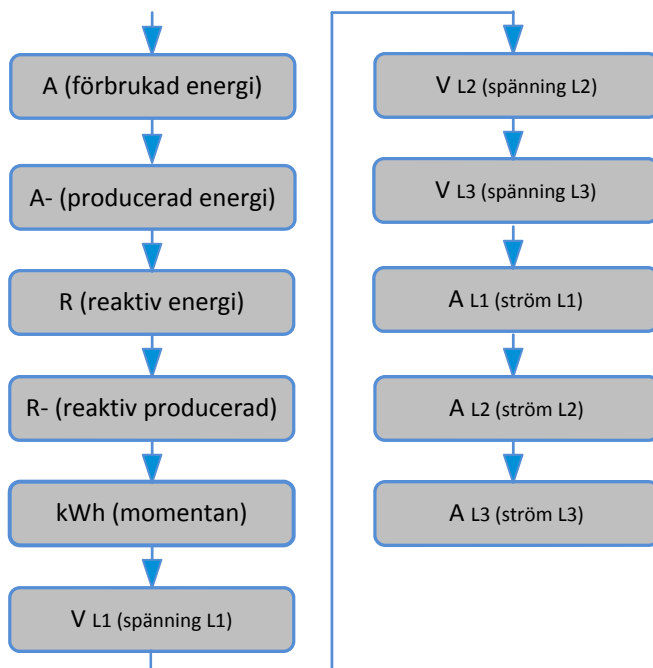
A (förbrukad energi)

A- (producerad energi)

R (reaktiv energi)

R- (reaktiv producerad)

kWh (momentan)

V L1 (spänning L1)

V L2 (spänning L2)

V L3 (spänning L3)

A L1 (ström L1)

A L2 (ström L2)

A L3 (ström L3)